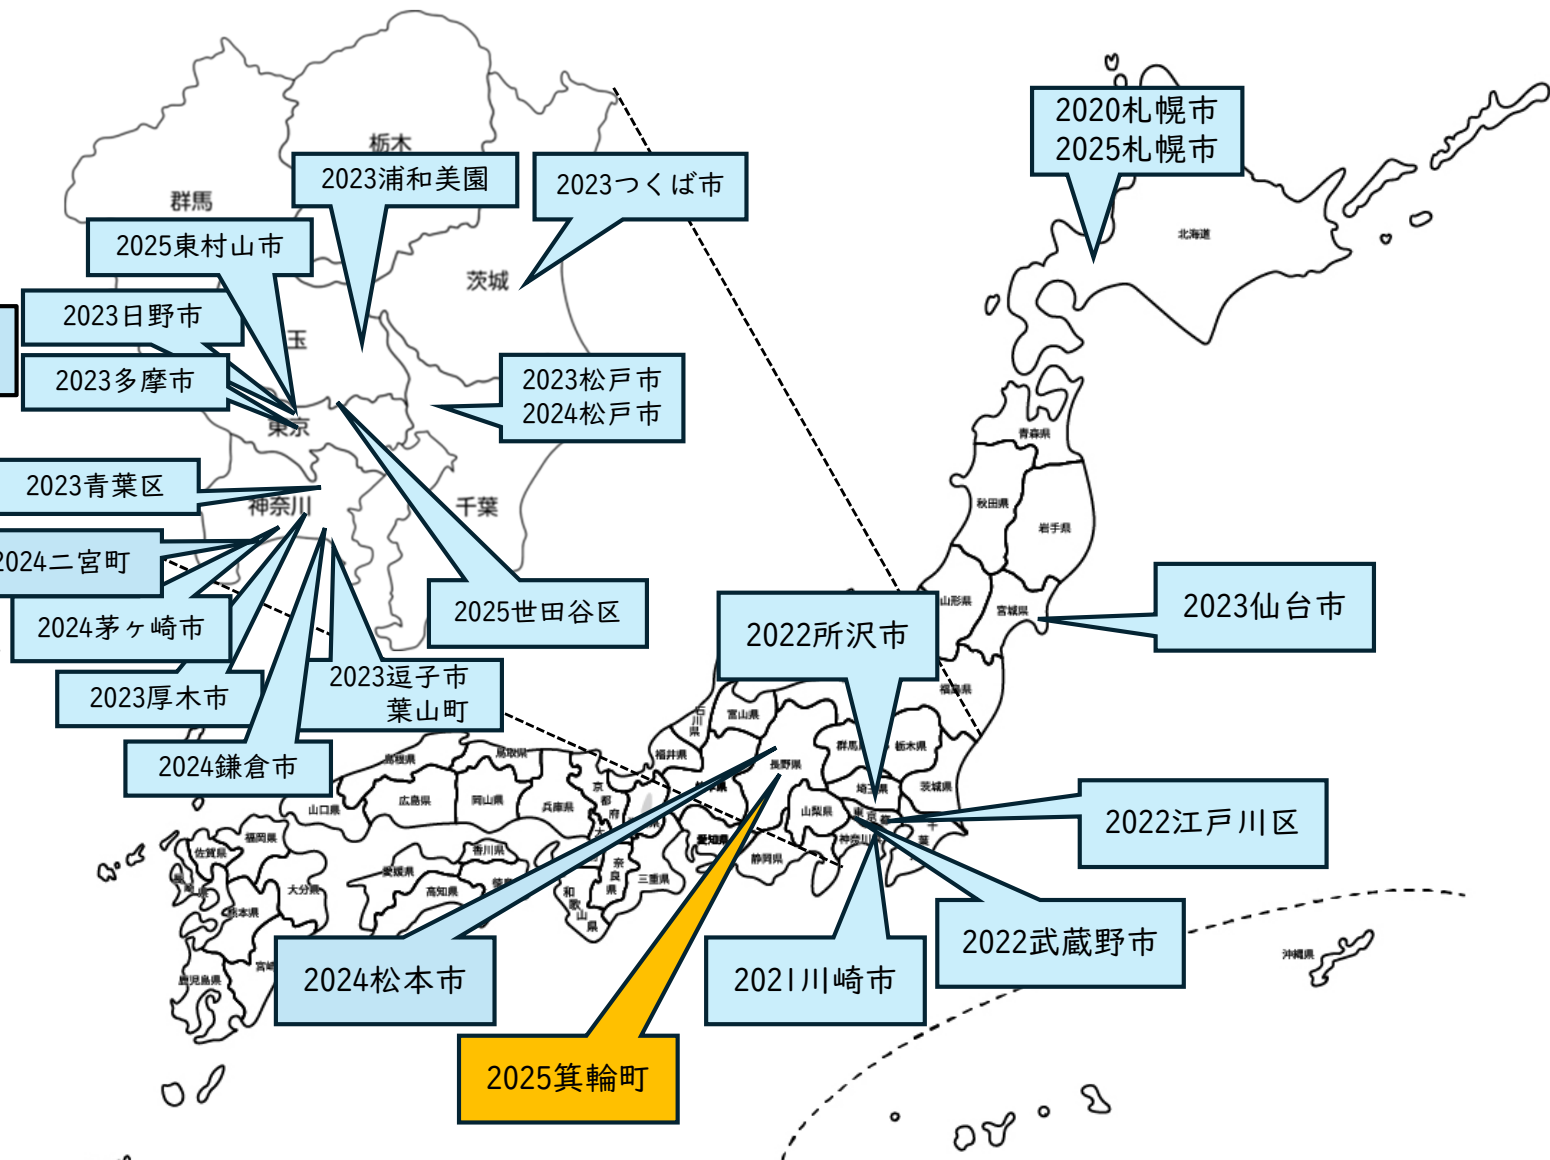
栃木
群馬
2023浦和美園
2023つくば市
2025東村山市
茨城
2023日野市
玉
2023多摩市
2023松戸市
2024松戸市
東京
2023青葉区
神奈川
千葉
2024二宮町
2025世田谷区
2024茅ヶ崎市
2023逗子市
葉山町
2023厚木市
2024鎌倉市
2020札幌市
2025札幌市
北海道
青森県
秋田県
岩手県
2023仙台市
山形県
宮城県
2022所沢市
福島県
石川県
富山県
福井県
群馬県
栃木県
長野県
茨城県
埼玉県
山梨県
東京都
2022江戸川区
神奈川県
千葉
静岡県
愛知県
三重県
奈良県
和歌山県
京都府
兵庫県
鳥取県
島根県
岡山県
広島県
山口県
香川県
愛媛県
高知県
徳島県
福岡県
佐賀県
長崎県
熊本県
大分県
宮崎県
鹿児島県
沖縄県
2022武蔵野市
2024松本市
2021川崎市
2025箕輪町